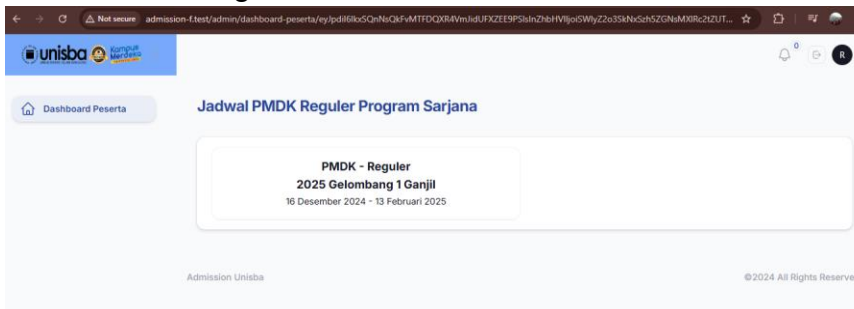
Not secure admission-f.test/admin/dashboard-peserta/eyJpdiI6IkxSQnNsQkFvMTFDQXR4VmJidUFXZEE9PSIsInZhbHVlIjoiSWlyZ2o3SkNxSzh5ZGNsMXlRc2tZUT...

unisba Kampus Merdeka

0

R

Dashboard Peserta

Jadwal PMDK Reguler Program Sarjana

PMDK - Reguler
2025 Gelombang 1 Ganjil
16 Desember 2024 - 13 Februari 2025

Admission Unisba

©2024 All Rights Reserve